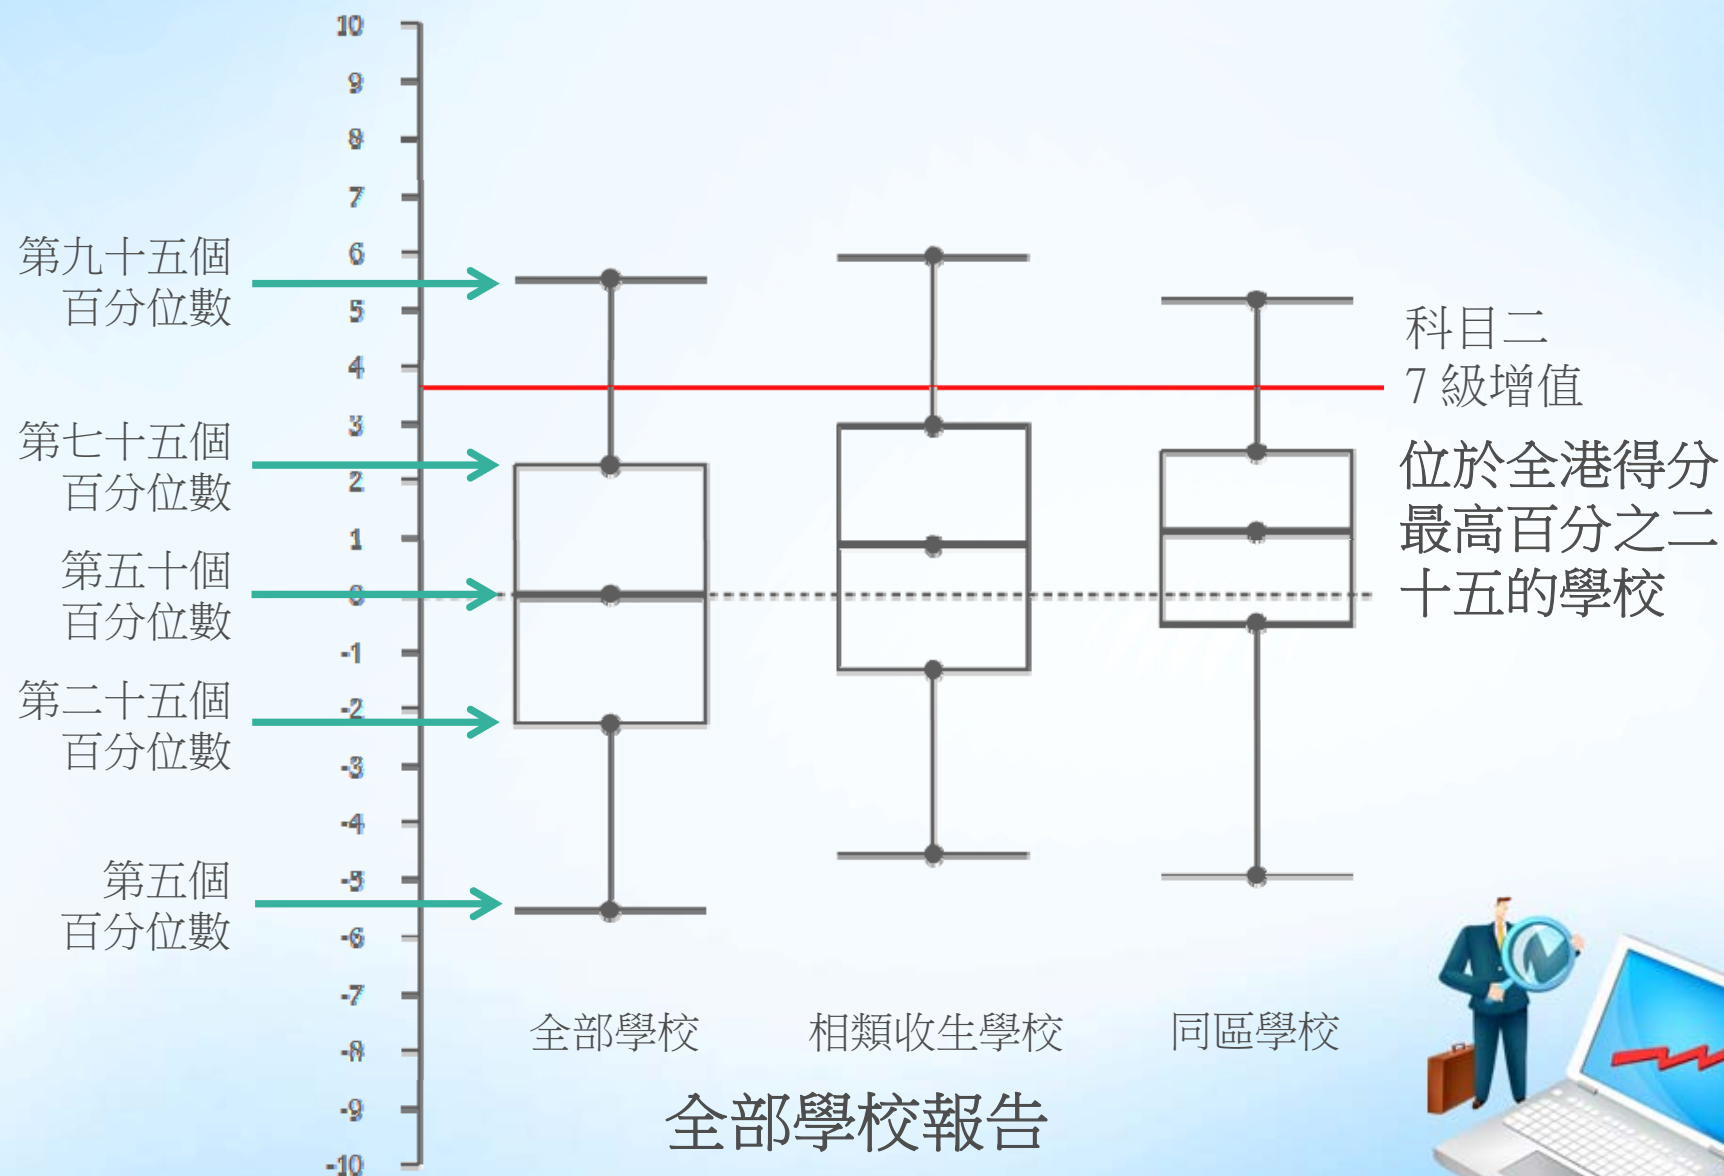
10
9
8
7
6
5
4
3
2
1
0
-1
-2
-3
-4
-5
-6
-7
-8
-9
-10

第九十五個百分位數

第七十五個百分位數

第五十個百分位數

第二十五個百分位數

第五個百分位數

科目二
7 級增值

位於全港得分最高百分之二十五的學校

全部學校
相類收生學校
同區學校

全部學校報告